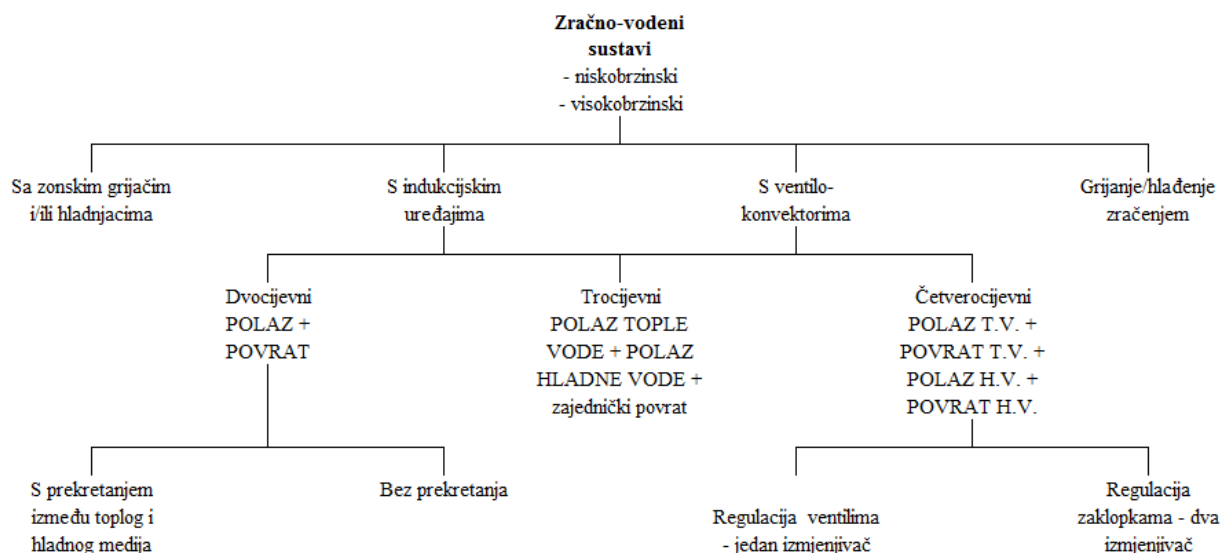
Zračno-vodeni sustavi
- niskobrzinski
- visokobrzinski

Sa zonskim grijačim i/ili hladnjacima

S indukcijskim uređajima

S ventilo-konvektorima

Grijanje/hlađenje zračenjem

Dvocijevni POLAZ + POVRAT

Trocijevni POLAZ TOPLE VODE + POLAZ HLADNE VODE + zajednički povrat

Četverocijevni POLAZ T.V. + POVRAT T.V. + POLAZ H.V. + POVRAT H.V.

S prekretanjem između toplog i hladnog medija

Bez prekretanja

Regulacija ventilima - jedan izmjenjivač

Regulacija zaklopkama - dva izmjenjivač